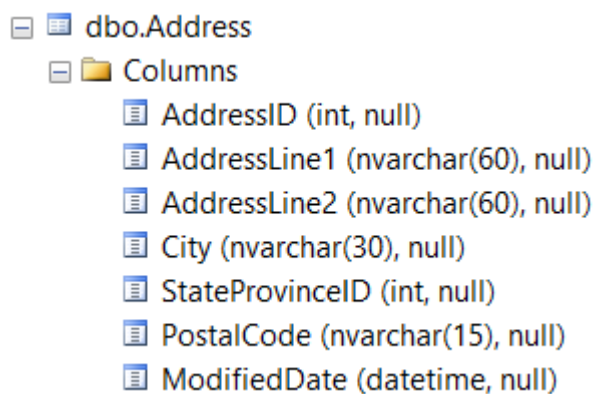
dbo.Address
Columns
AddressID (int, null)
AddressLine1 (nvarchar(60), null)
AddressLine2 (nvarchar(60), null)
City (nvarchar(30), null)
StateProvinceID (int, null)
PostalCode (nvarchar(15), null)
ModifiedDate (datetime, null)